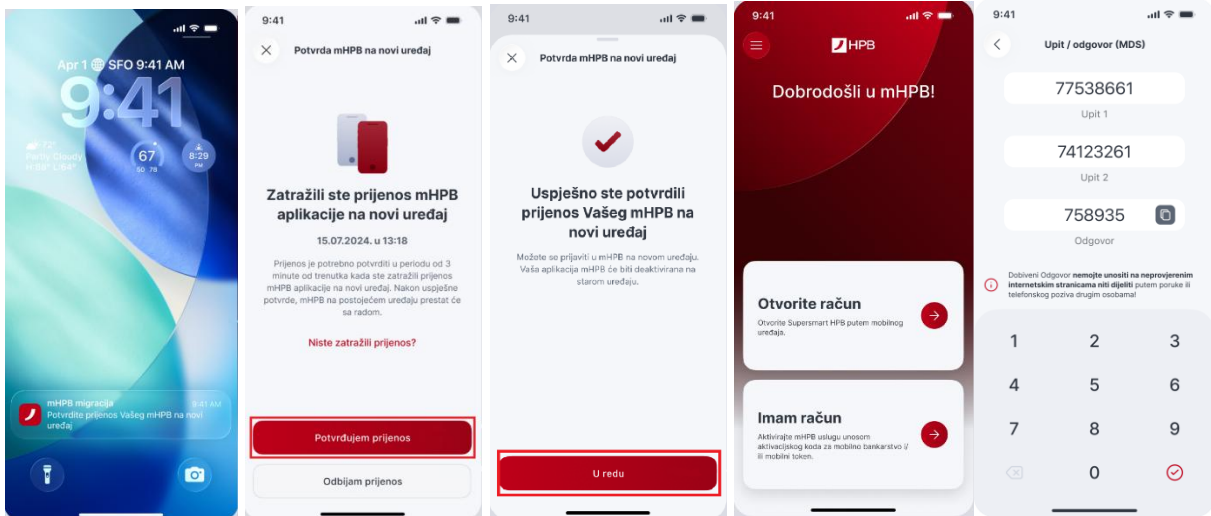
Apr 1 SFO 9:41 AM

9:41

72° Partly Cloudy H:58° L:49°

67 50 78

8:29 PM

mHPB migracija 9:41 AM
Potvrdite prijenos Vašeg mHPB na novi uređaj

9:41

Potvrda mHPB na novi uređaj

Zatražili ste prijenos mHPB aplikacije na novi uređaj

15.07.2024. u 13:18

Prijenos je potrebno potvrditi u periodu od 3 minute od trenutka kada ste zatražili prijenos mHPB aplikacije na novi uređaj. Nakon uspješne potvrde, mHPB na postojećem uređaju prestat će sa radom.

Niste zatražili prijenos?

Potvrđujem prijenos

Odbijam prijenos

9:41

Potvrda mHPB na novi uređaj

Uspješno ste potvrdili prijenos Vašeg mHPB na novi uređaj

Možete se prijaviti u mHPB na novom uređaju. Vaša aplikacija mHPB će biti deaktivirana na starom uređaju.

U redu

9:41

HPB

Dobrodošli u mHPB!

Otvorite račun

Otvorite Supersmart HPB putem mobilnog uređaja.

Imam račun

Aktivirajte mHPB uslugu unosom aktivacijskog koda za mobilno bankarstvo i/ ili mobilni token.

9:41

Upit / odgovor (MDS)

77538661

Upit 1

74123261

Upit 2

758935

Odgovor

Dobiveni Odgovor nemojte unositi na neprovjerenim internetskim stranicama niti dijeliti putem poruke ili telefonskog poziva drugim osobama!

1 2 3
4 5 6
7 8 9
0